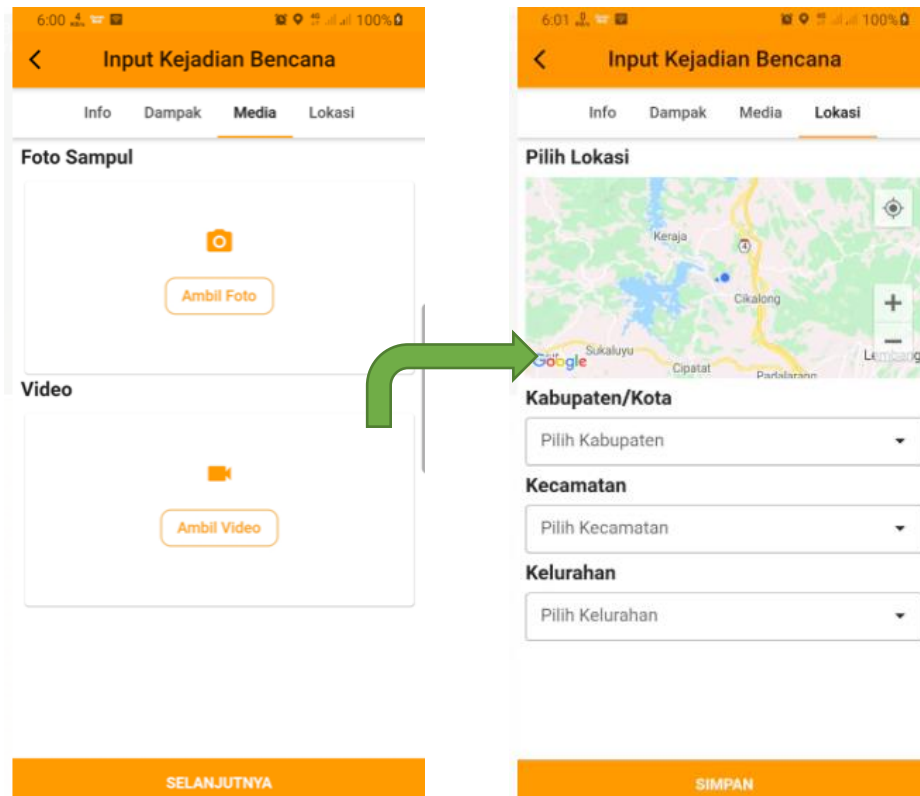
6:00 100%

Input Kejadian Bencana

Info Dampak Media Lokasi

Foto Sampul

Ambil Foto

Video

Ambil Video

SELANJUTNYA

6:01 100%

Input Kejadian Bencana

Info Dampak Media Lokasi

Pilih Lokasi

Keraja
Cikalong
Google Sukaluyu
Cipatat
Padalarang
Lembang

Kabupaten/Kota

Pilih Kabupaten

Kecamatan

Pilih Kecamatan

Kelurahan

Pilih Kelurahan

SIMPAN